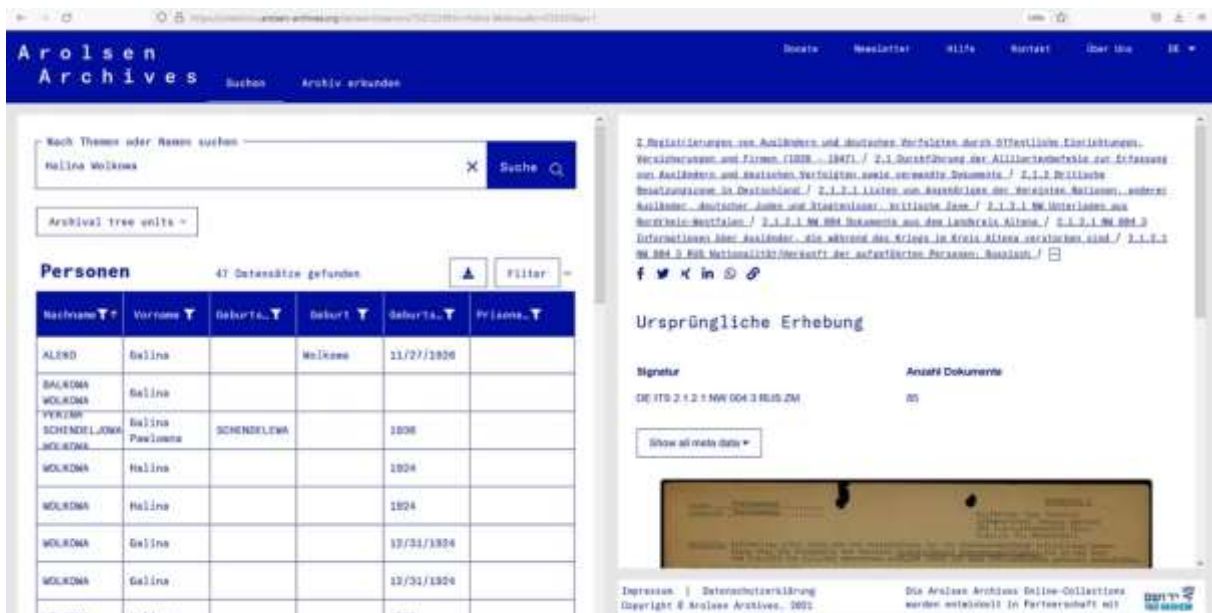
Arolsen Archives

Suchen Archiv erkunden

Donate Newsletter Hilfe Kontakt Über Uns DE

Nach Themen oder Namen suchen
Halina Wolkowa
Suche

Archival tree units

Personen
47 Datensätze gefunden
Filter

| Nachname | Vorname | Geburts... | Geburt | Geburts... | Prisone... |
|---|---|---|---|---|---|
| ALEKO | Galina | | Wolkowa | 11/27/1926 | |
| BALKOWA WOLKOWA | Galina | | | | |
| PERINA SCHENDELJOWA WOLKOWA | Galina Pawlowna | SCHENDELEWA | | 1936 | |
| WOLKOWA | Halina | | | 1924 | |
| WOLKOWA | Halina | | | 1924 | |
| WOLKOWA | Galina | | | 12/31/1924 | |
| WOLKOWA | Galina | | | 12/31/1924 | |

2 Registrierungen von Ausländern und deutschen Verfolgten durch Öffentliche Einrichtungen, Versicherungen und Firmen (1939 - 1947) / 2.1 Durchführung der Alliiertenbefehle zur Erfassung von Ausländern und deutschen Verfolgten sowie vermischte Dokumente / 2.1.2 Britische Besatzungszone in Deutschland / 2.1.2.1 Listen von Angehörigen der Vereinten Nationen, anderer Ausländer, deutscher Juden und Staatenloser, britische Zone / 2.1.2.1 NW Unterlagen aus Nordrhein-Westfalen / 2.1.2.1 NW 004 Dokumente aus dem Landkreis Altena / 2.1.2.1 NW 004 3 Informationen über Ausländer, die während des Kriegs im Kreis Altena verstorben sind / 2.1.2.1 NW 004 3 RUS Nationalität/Herkunft der aufgeführten Personen: Russisch /

Ursprüngliche Erhebung

Signatur
DE ITS 2.1.2.1 NW 004 3 RUS ZM

Anzahl Dokumente
85

Show all meta data

Impressum | Datenschutzerklärung
Copyright © Arolsen Archives, 2021

Die Arolsen Archives Online-Collections werden entwickelt in Partnerschaft mit